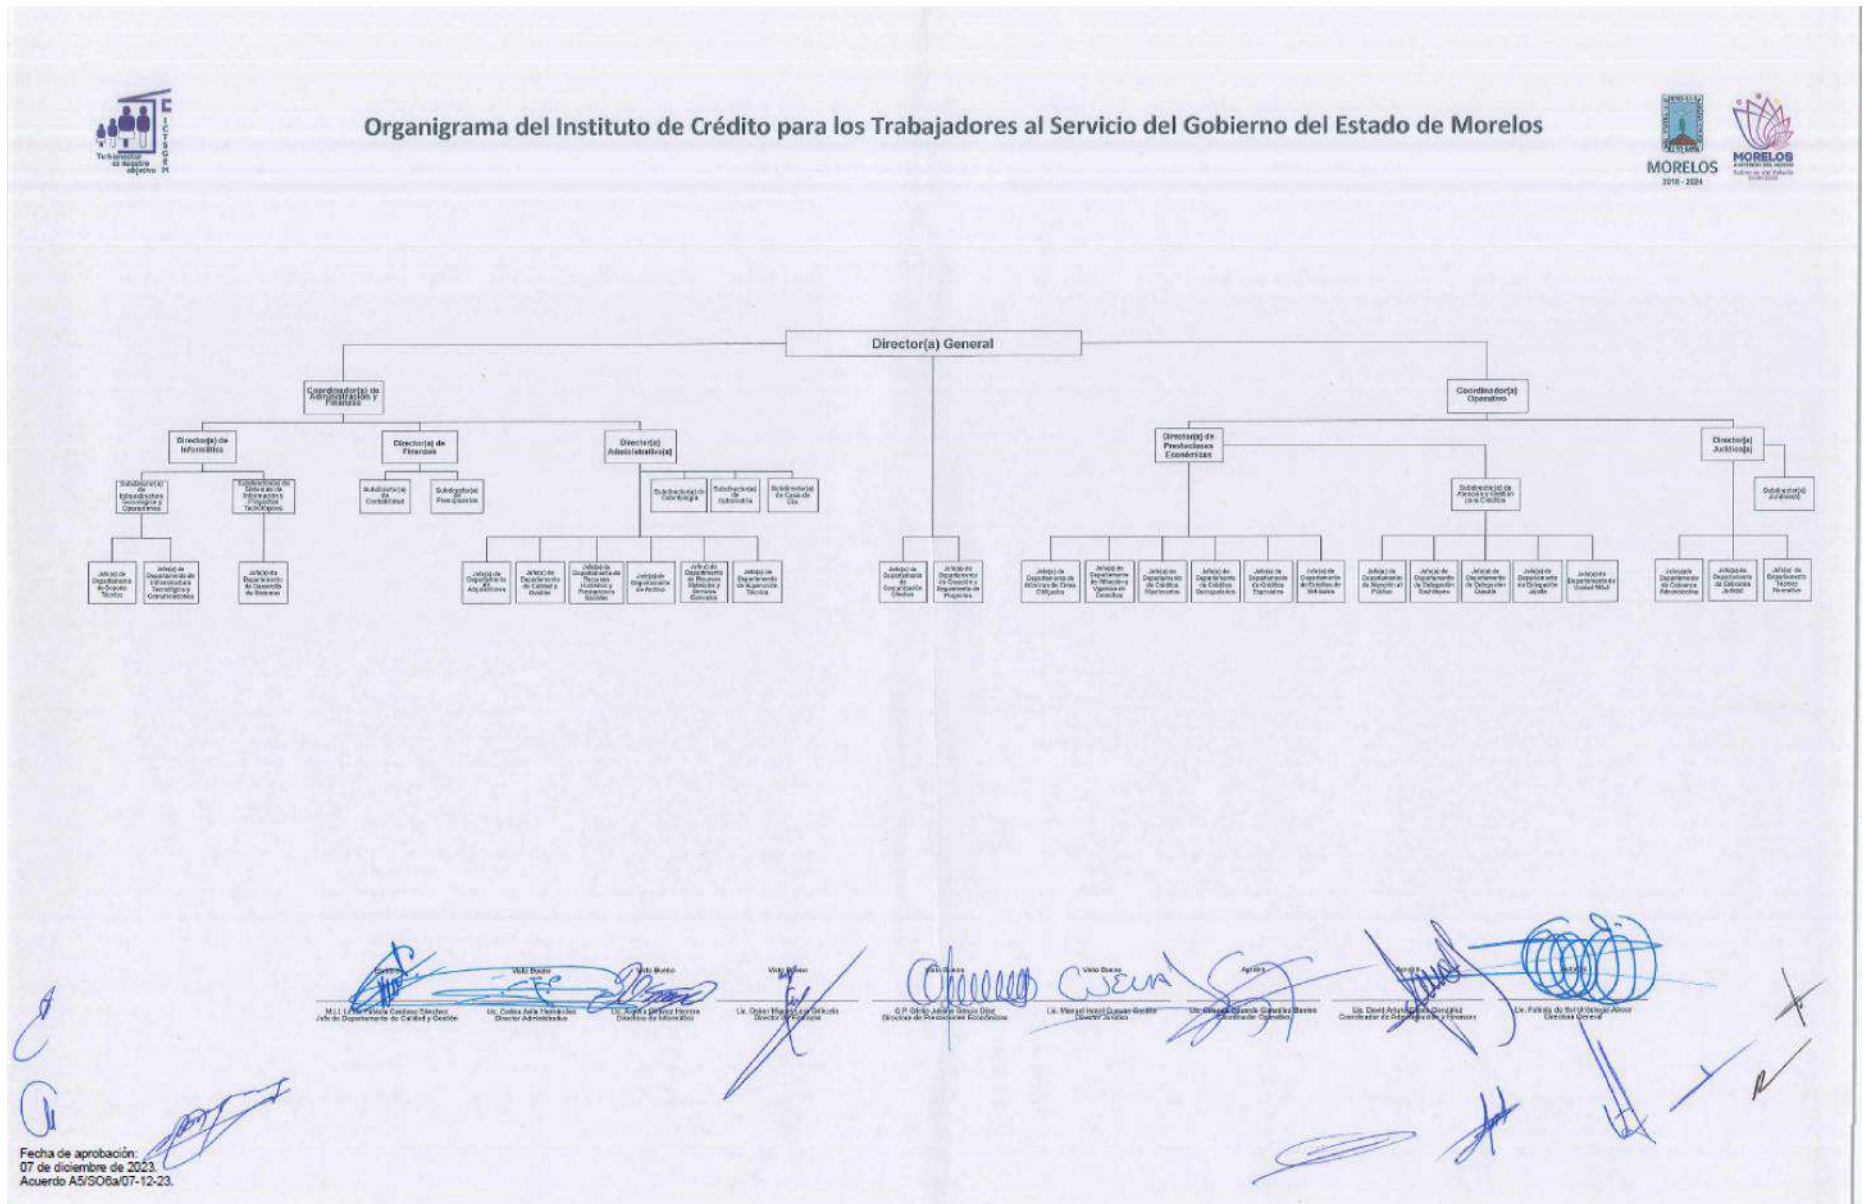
Tu bienestar es nuestro objetivo

ICTSGEM

Organigrama del Instituto de Crédito para los Trabajadores al Servicio del Gobierno del Estado de Morelos

MORELOS 2018 - 2024

MORELOS

Director(a) General

Coordinador(a) de Administración y Finanzas

Coordinador(a) Operativo

Director(a) de Informática

Director(a) de Finanzas

Director(a) Administrativo(a)

Director(a) de Prestaciones Económicas

Director(a) Jurídico(a)

Subdirector(a) de Infraestructura Tecnológica y Operaciones

Subdirector(a) de Sistemas de Información y Proyectos Tecnológicos

Subdirector(a) de Contabilidad

Subdirector(a) de Presupuestos

Subdirector(a) de Cobranza

Subdirector(a) de Tesorería

Subdirector(a) de Casa de Cts.

Subdirector(a) de Atención y Gestión de Créditos

Subdirector(a) Jurídico(a)

Jefe(a) de Departamento de Soporte Técnico

Jefe(a) de Departamento de Infraestructura Tecnológica y Comunicaciones

Jefe(a) de Departamento de Desarrollo de Sistemas

Jefe(a) de Departamento de Adquisiciones

Jefe(a) de Departamento de Calidad y Gestión

Jefe(a) de Departamento de Recursos Humanos y Prestaciones Sociales

Jefe(a) de Departamento de Archivo

Jefe(a) de Departamento de Recursos Materiales y Servicios Generales

Jefe(a) de Departamento de Supervisión Técnica

Jefe(a) de Departamento de Comunicación Social

Jefe(a) de Departamento de Gestión y Seguimiento de Proyectos

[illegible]

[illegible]

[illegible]

Jefe(a) de Departamento de Cobranza Administrativa

Jefe(a) de Departamento de Cobranza Judicial

Jefe(a) de Departamento Técnico Normativo

Elaboró | Visto Bueno | Visto Bueno | Visto Bueno | Visto Bueno | Visto Bueno | Aprobó | Aprobó | Aprobó

M.I.I. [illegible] Cardoso Sánchez Jefa de Departamento de Calidad y Gestión

Lic. Carlos Avila Hernández Director Administrativo

Lic. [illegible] Director de Informática

Lic. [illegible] Director de Finanzas

C.P. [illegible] García Díaz Directora de Prestaciones Económicas

Lic. Manuel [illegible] Director Jurídico

Lic. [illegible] Coordinador Operativo

Lic. David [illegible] González Coordinador de Administración y Finanzas

Lic. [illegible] Directora General

Fecha de aprobación: 07 de diciembre de 2023. Acuerdo A5/SO6a/07-12-23.